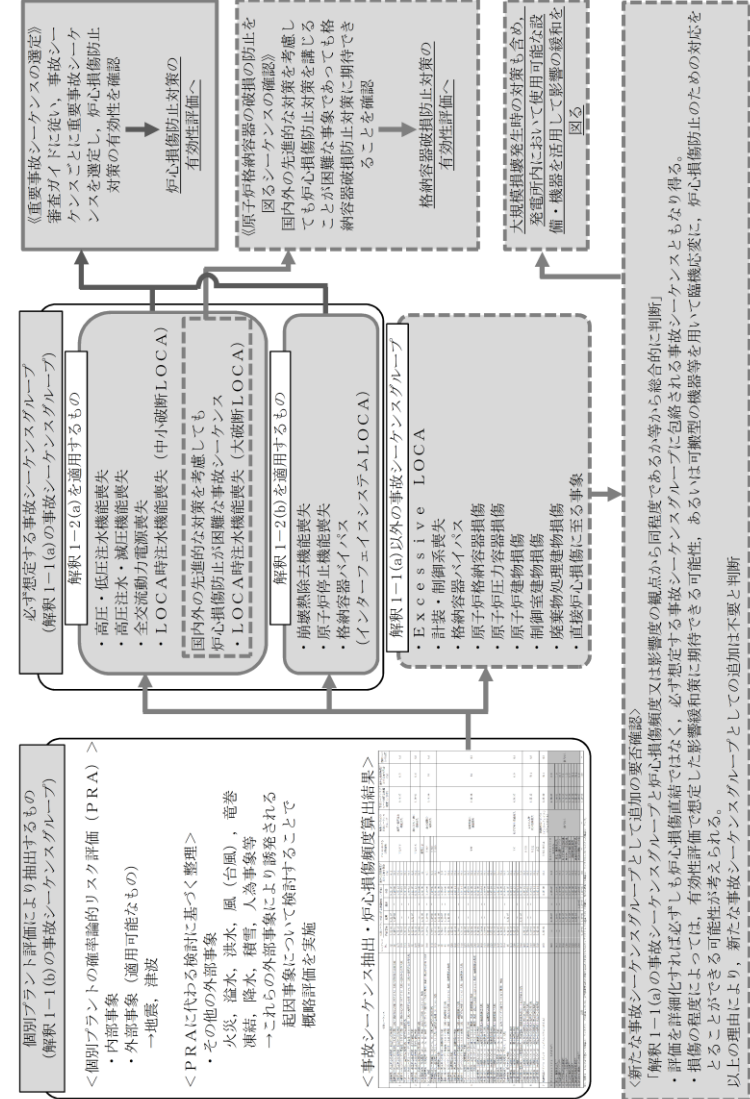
個別プラント評価により抽出するもの
（解釈１−１(b)の事故シーケンスグループ）

＜個別プラントの確率論的リスク評価（ＰＲＡ）＞
・内部事象
・外部事象（適用可能なもの）
→地震，津波

＜ＰＲＡに代わる検討に基づく整理＞
・その他の外部事象
火災，溢水，洪水，風（台風），竜巻
凍結，降水，積雪，落雷，人為事象等
→これらの外部事象により誘発される起因事象について検討することで概略評価を実施

＜事故シーケンス抽出・炉心損傷頻度算出結果＞

必ず想定する事故シーケンスグループ
（解釈１−１(a)の事故シーケンスグループ）

解釈１−２(a)を適用するもの
・高圧・低圧注水機能喪失
・高圧注水・減圧機能喪失
・全交流動力電源喪失
・ＬＯＣＡ時注水機能喪失（中小破断ＬＯＣＡ）
国内外の先進的な対策を考慮しても炉心損傷防止が困難な事故シーケンス
・ＬＯＣＡ時注水機能喪失（大破断ＬＯＣＡ）

解釈１−２(b)を適用するもの
・崩壊熱除去機能喪失
・原子炉停止機能喪失
・格納容器バイパス
（インターフェイスシステムＬＯＣＡ）

解釈１−１(a)以外の事故シーケンスグループ
・Ｅｘｃｅｓｓｉｖｅ　ＬＯＣＡ
・計装・制御系喪失
・格納容器バイパス
・原子炉格納容器損傷
・原子炉圧力容器損傷
・原子炉建物損傷
・制御室建物損傷
・廃棄物処理建物損傷
・直接炉心損傷に至る事象

《重要事故シーケンスの選定》
審査ガイドに従い，事故シーケンスごとに重要事故シーケンスを選定し，炉心損傷防止対策の有効性を確認
炉心損傷防止対策の有効性評価へ

《原子炉格納容器の破損の防止を図るシーケンスの確認》
国内外の先進的な対策を考慮しても炉心損傷防止対策を講じることが困難な事象であっても格納容器破損防止対策に期待できることを確認
格納容器破損防止対策の有効性評価へ

大規模損壊発生時の対策も含め，発電所内において使用可能な設備・機器を活用して影響の緩和を図る

＜新たな事故シーケンスグループとして追加の要否確認＞
「解釈１−１(a)の事故シーケンスグループと炉心損傷頻度又は影響度の観点から同程度であるか等から総合的に判断」
・評価を詳細化すれば必ずしも炉心損傷直結ではなく，必ず想定する事故シーケンスグループに包絡される事故シーケンスともなり得る。
・損傷の程度によっては，有効性評価で想定した影響緩和策に期待できる可能性，あるいは可搬型の機器等を用いて臨機応変に，炉心損傷防止のための対応をとることができる可能性が考えられる。
以上の理由により，新たな事故シーケンスグループとしての追加は不要と判断